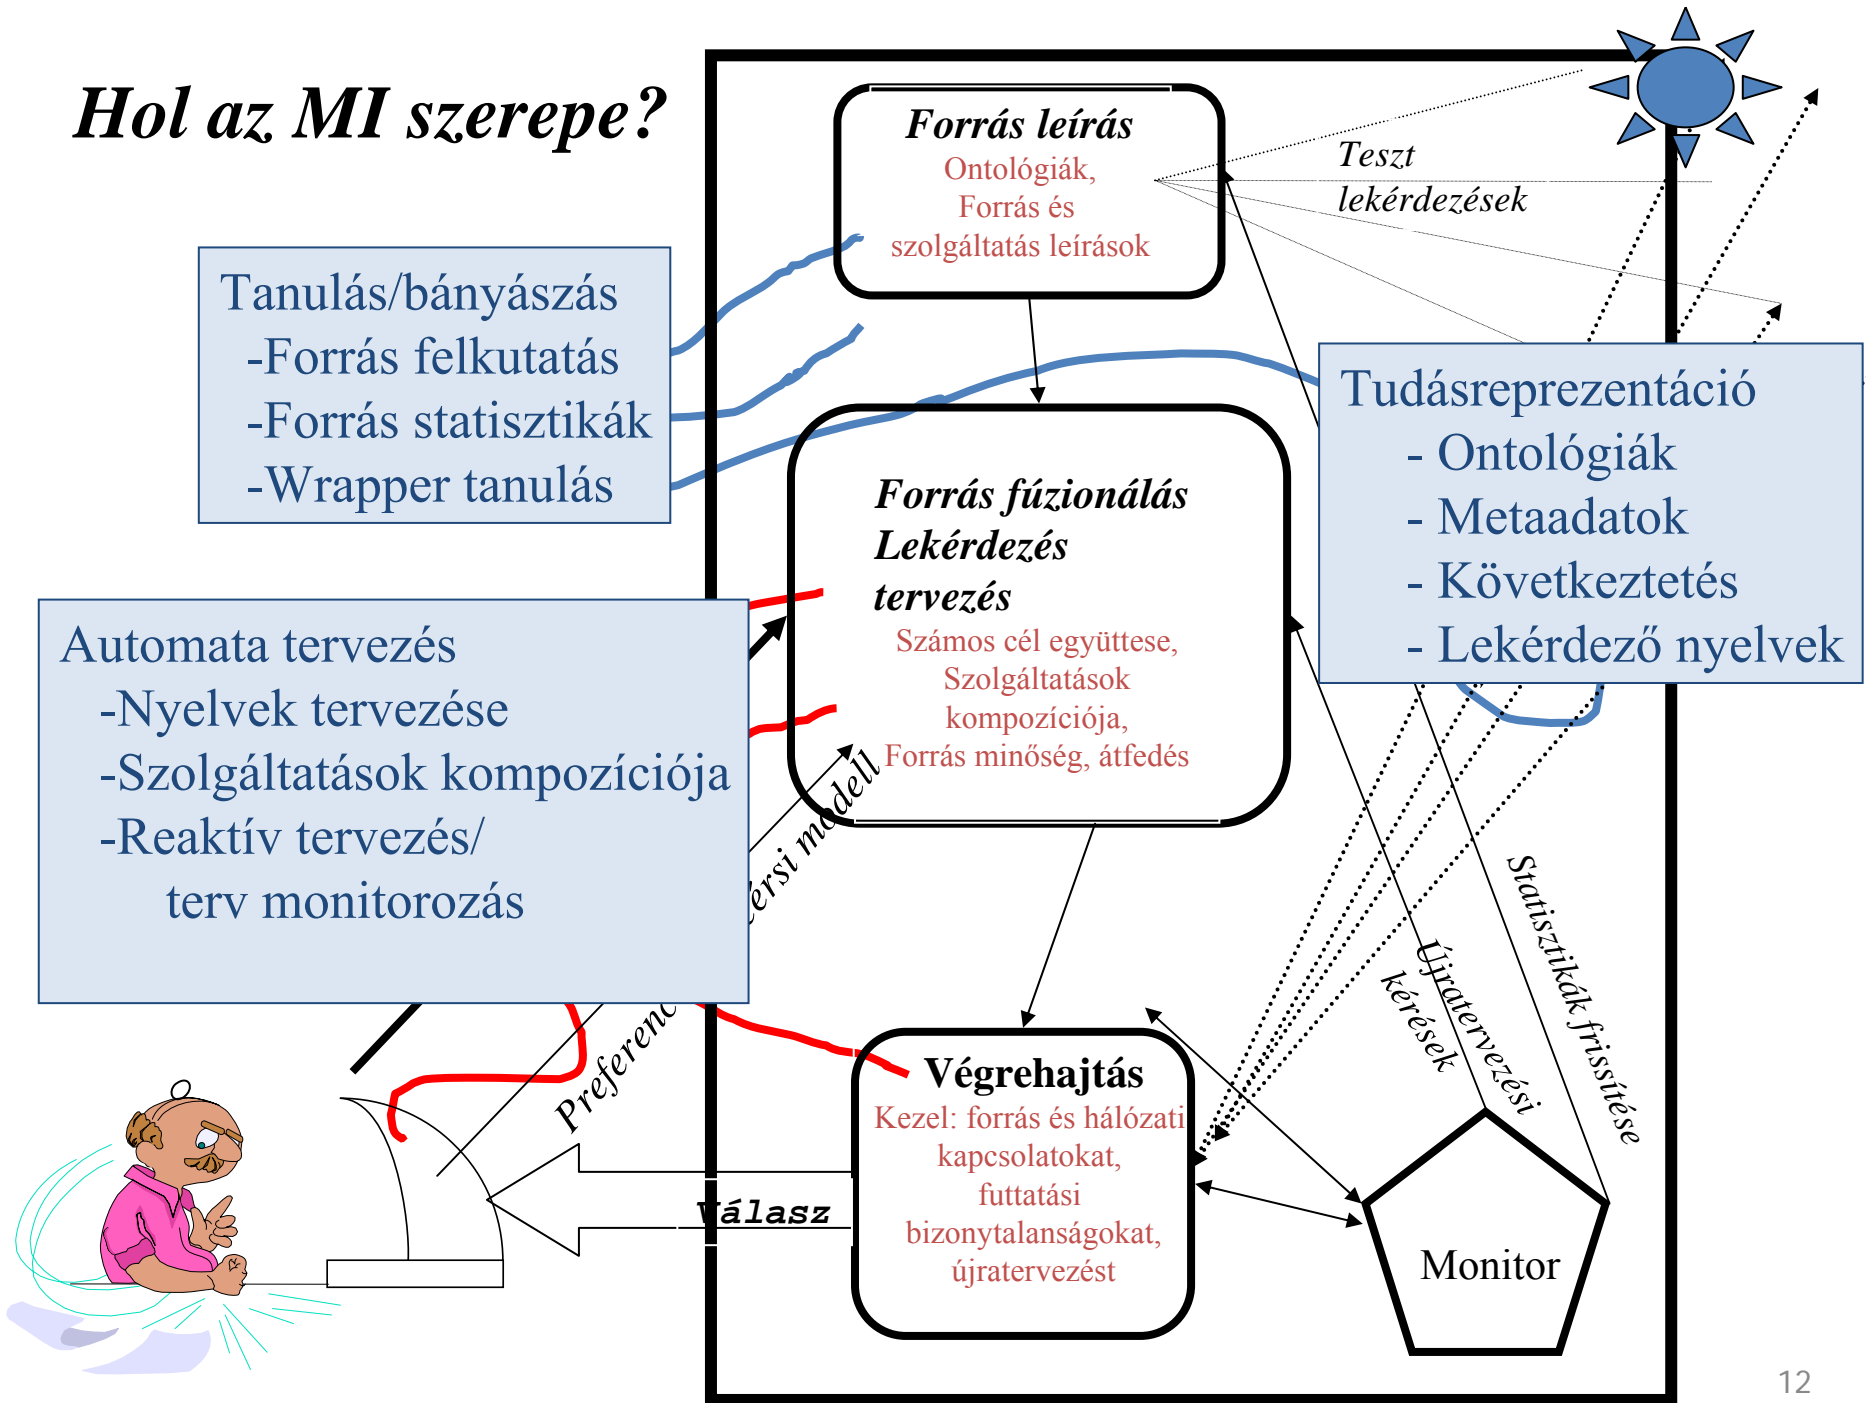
Hol az MI szerepe?

Forrás leírás
Ontológiák,
Forrás és
szolgáltatás leírások

Teszt
lekérdezések

Tanulás/bányászás
-Forrás felkutatás
-Forrás statisztikák
-Wrapper tanulás

Tudásreprezentáció
- Ontológiák
- Metaadatok
- Következtetés
- Lekérdező nyelvek

Forrás fúzionálás
Lekérdezés
tervezés
Számos cél együttese,
Szolgáltatások
kompozíciója,
Forrás minőség, átfedés

Automata tervezés
-Nyelvek tervezése
-Szolgáltatások kompozíciója
-Reaktív tervezés/
terv monitorozás

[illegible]ersi modell

Preferenc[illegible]

Válasz

Végrehajtás
Kezel: forrás és hálózati
kapcsolatokat,
futtatási
bizonytalanságokat,
újratervezést

Újratervezési
kérések

Statisztikák frissítése

Monitor

12